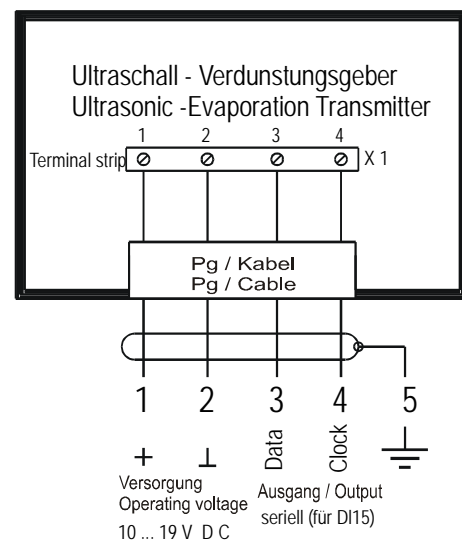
Ultraschall - Verdunstungsgeber
Ultrasonic -Evaporation Transmitter

1 2 3 4

Terminal strip

X 1

Pg / Kabel
Pg / Cable

1 2 3 4 5

+ ⊥ Data Clock

Versorgung
Operating voltage
10 ... 19 V D C

Ausgang / Output
seriell (für DI15)